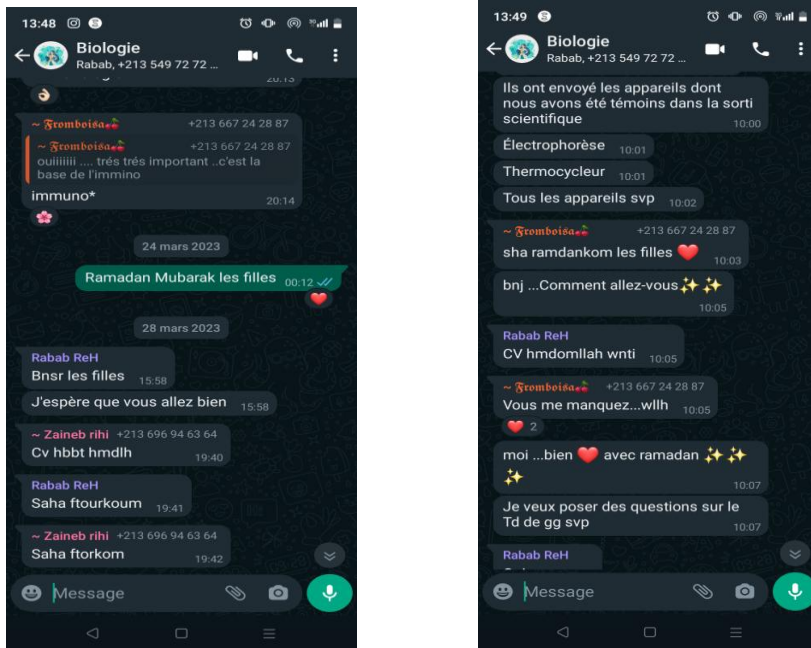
13:48

Biologie
Rabab, +213 549 72 72 ...

20:13

~ Fromboisa +213 667 24 28 87
~ Fromboisa +213 667 24 28 87
ouiiiiiii .... trés trés important ..c'est la base de l'immino
immuno* 20:14

24 mars 2023

Ramadan Mubarak les filles 00:12

28 mars 2023

Rabab ReH
Bnsr les filles 15:58

J'espère que vous allez bien 15:58

~ Zaineb rihi +213 696 94 63 64
Cv hbbt hmdlh 19:40

Rabab ReH
Saha ftourkoum 19:41

~ Zaineb rihi +213 696 94 63 64
Saha ftorkom 19:42

Message

13:49

Biologie
Rabab, +213 549 72 72 ...

Ils ont envoyé les appareils dont nous avons été témoins dans la sorti scientifique 10:00

Électrophorèse 10:01

Thermocycleur 10:01

Tous les appareils svp 10:02

~ Fromboisa +213 667 24 28 87
sha ramdankom les filles ❤️ 10:03

bnj ...Comment allez-vous✨✨ 10:05

Rabab ReH
CV hmdomllah wnti 10:05

~ Fromboisa +213 667 24 28 87
Vous me manquez...wllh 10:05
❤️ 2

moi ...bien ❤️ avec ramadan ✨✨✨ 10:07

Je veux poser des questions sur le Td de gg svp 10:07

Rabab ReH
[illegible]

Message